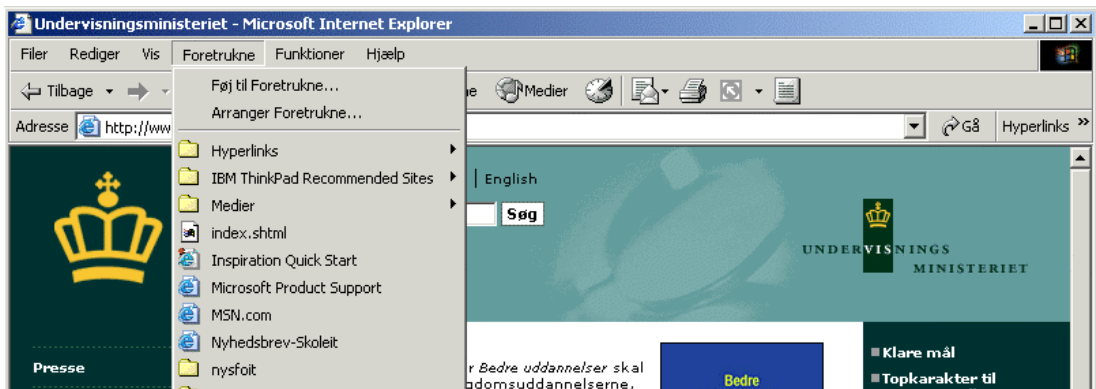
Undervisningsministeriet - Microsoft Internet Explorer

Filer Rediger Vis Foretrukne Funktioner Hjælp

Tilbage

Føj til Foretrukne...
Arranger Foretrukne...

Medier

Adresse http://ww

Gå Hyperlinks

Hyperlinks
IBM ThinkPad Recommended Sites
Medier
index.shtml
Inspiration Quick Start
Microsoft Product Support
MSN.com
Nyhedsbrev-Skoleit
nysfoit

English

Søg

UNDERVISNINGS MINISTERIET

Presse

r Bedre uddannelser skal
gdomsuddannelserne.

Bedre

Klare mål
Topkarakter til